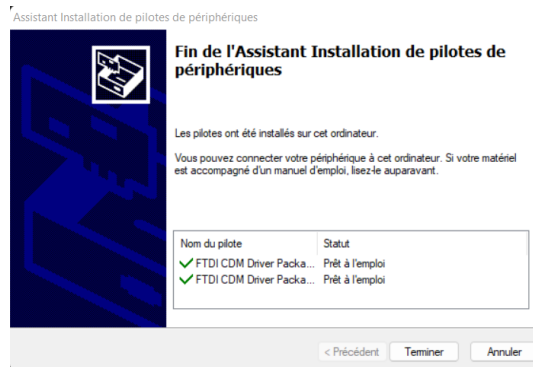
Assistant Installation de pilotes de périphériques

Fin de l'Assistant Installation de pilotes de périphériques

Les pilotes ont été installés sur cet ordinateur.

Vous pouvez connecter votre périphérique à cet ordinateur. Si votre matériel est accompagné d'un manuel d'emploi, lisez-le auparavant.

| Nom du pilote | Statut |
|---|---|
| FTDI CDM Driver Packa... | Prêt à l'emploi |
| FTDI CDM Driver Packa... | Prêt à l'emploi |

< Précédent Terminer Annuler